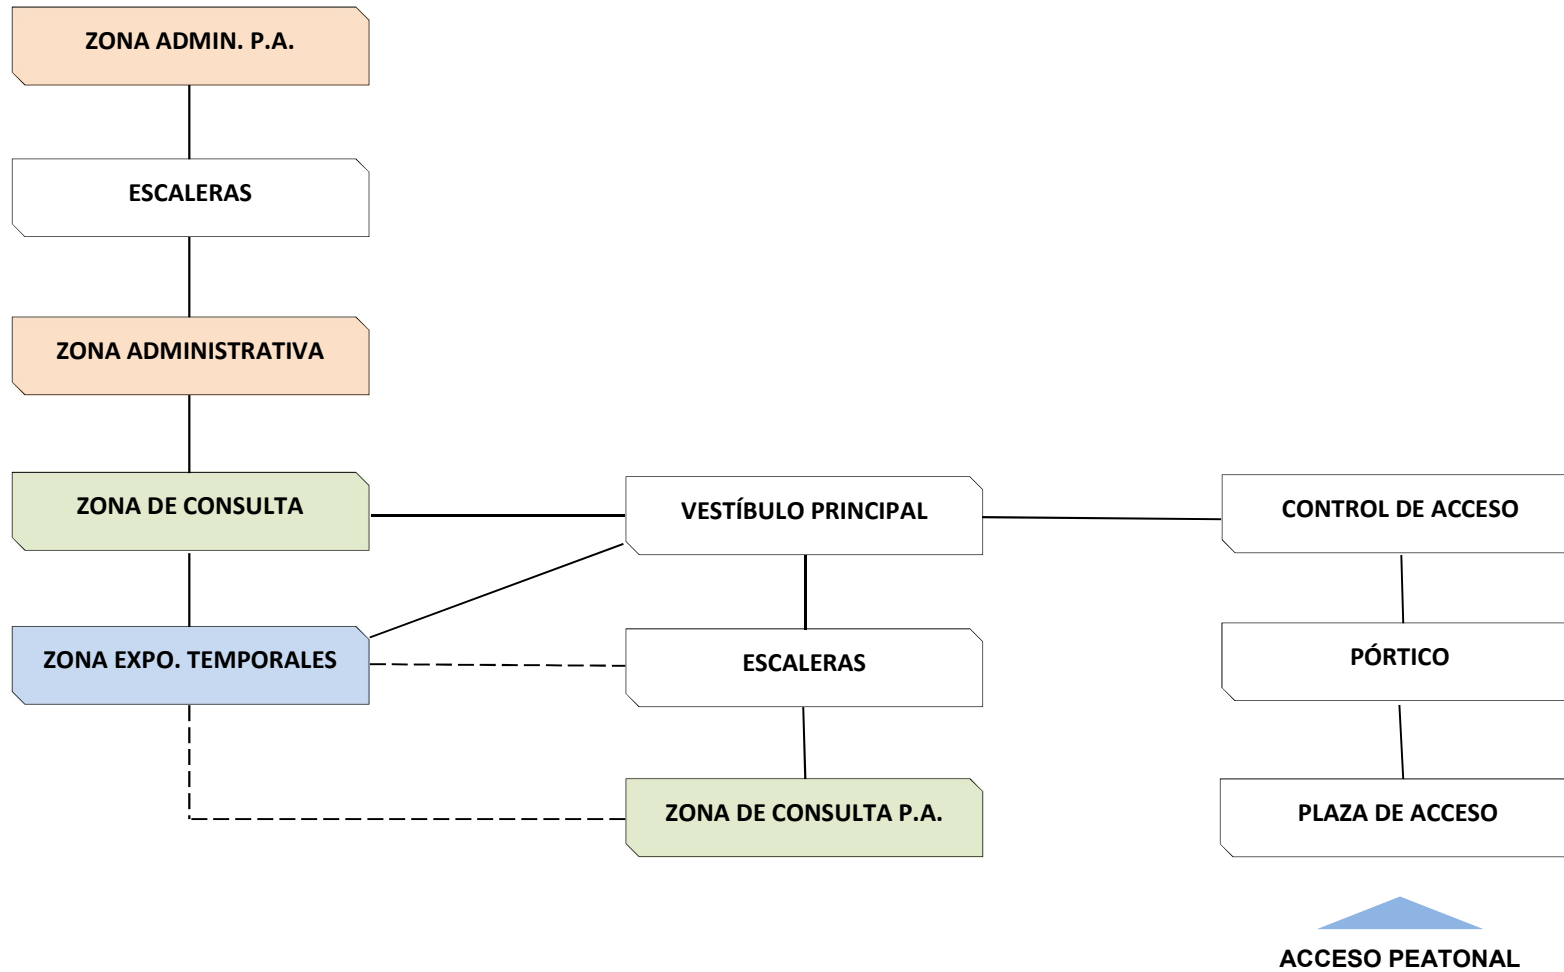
ZONA ADMIN. P.A.

ESCALERAS

ZONA ADMINISTRATIVA

ZONA DE CONSULTA

VESTÍBULO PRINCIPAL

CONTROL DE ACCESO

ZONA EXPO. TEMPORALES

ESCALERAS

PÓRTICO

ZONA DE CONSULTA P.A.

PLAZA DE ACCESO

ACCESO PEATONAL